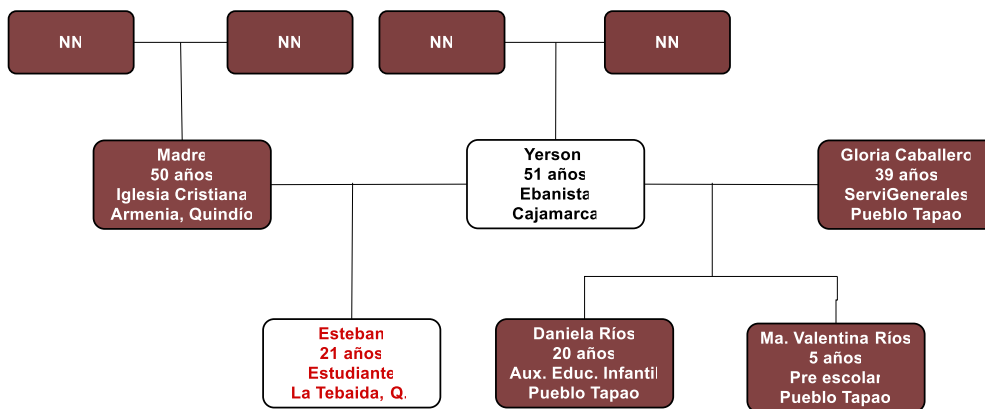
NN

NN

NN

NN

Madre
50 años
Iglesia Cristiana
Armenia, Quindío

Yerson
51 años
Ebanista
Cajamarca

Gloria Caballero
39 años
ServiGenerales
Pueblo Tapao

Esteban
21 años
Estudiante
La Tebaida, Q.

Daniela Ríos
20 años
Aux. Educ. Infantil
Pueblo Tapao

Ma. Valentina Ríos
5 años
Pre escolar
Pueblo Tapao